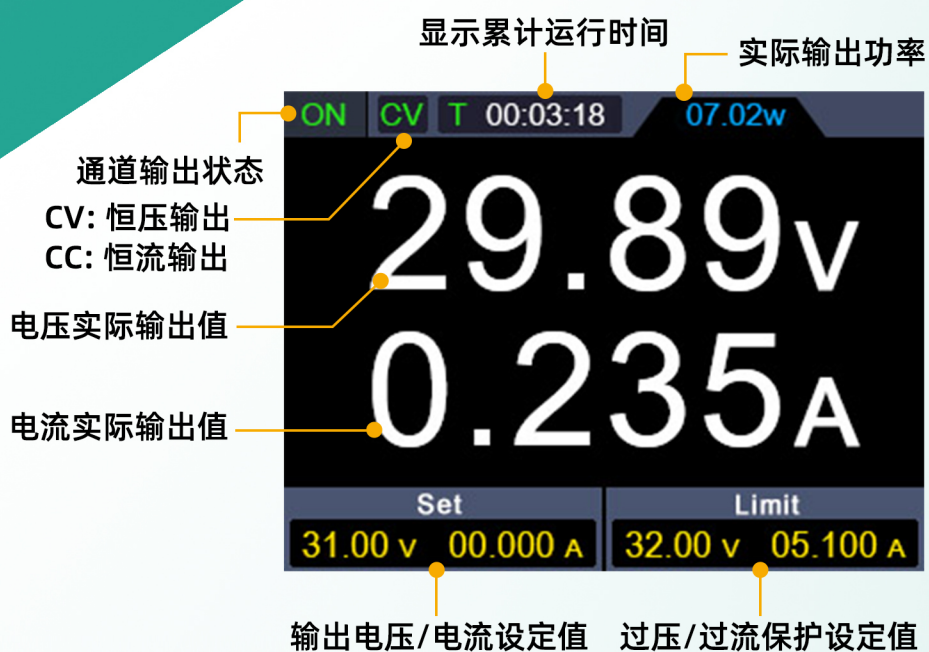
显示累计运行时间

实际输出功率

ON CV T 00:03:18 07.02w

通道输出状态

CV: 恒压输出
CC: 恒流输出

29.89V

电压实际输出值

0.235A

电流实际输出值

Set
31.00 V 00.000 A

Limit
32.00 V 05.100 A

输出电压/电流设定值

过压/过流保护设定值